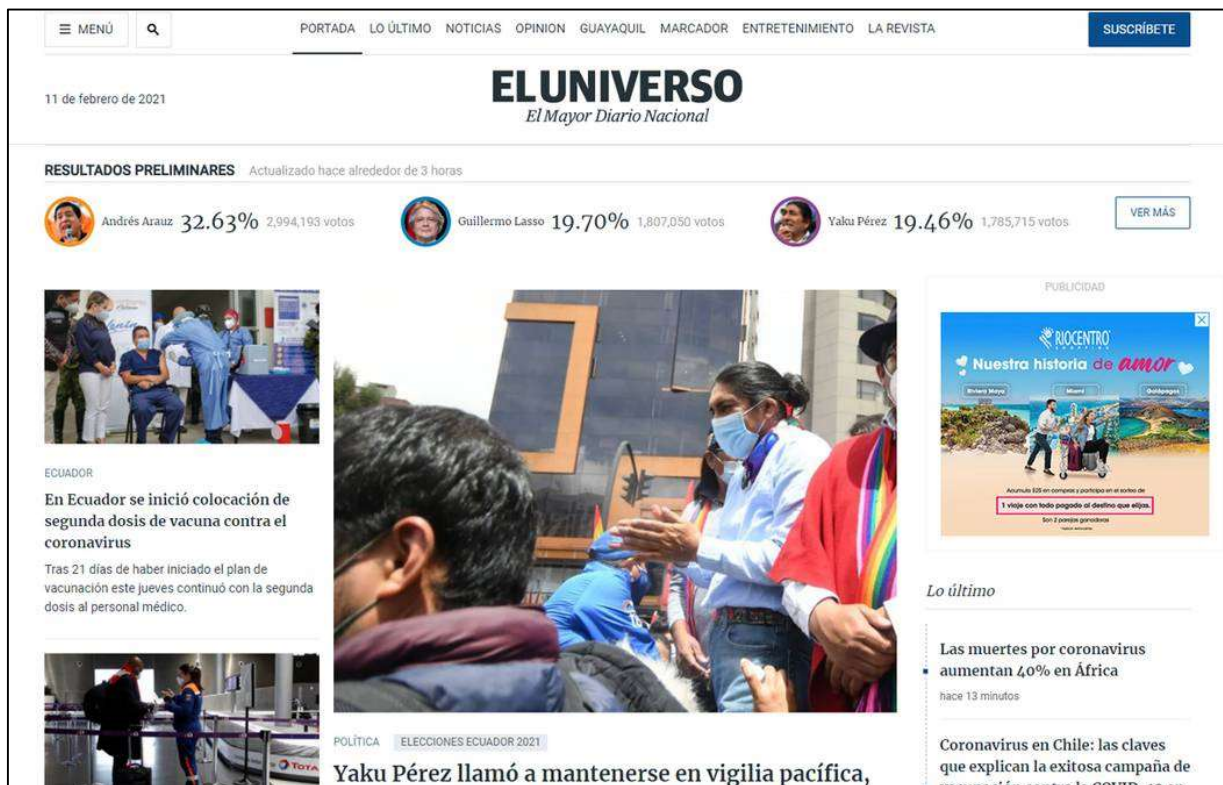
MENÚ PORTADA LO ÚLTIMO NOTICIAS OPINION GUAYAQUIL MARCADOR ENTRETENIMIENTO LA REVISTA SUSCRÍBETE

11 de febrero de 2021

EL UNIVERSO
El Mayor Diario Nacional

RESULTADOS PRELIMINARES Actualizado hace alrededor de 3 horas

Andrés Arauz 32.63% 2,994,193 votos

Guillermo Lasso 19.70% 1,807,050 votos

Yaku Pérez 19.46% 1,785,715 votos

VER MÁS

PUBLICIDAD

RIOCENTRO
Nuestra historia de amor
Riviera Maya Miami Galápagos
Acumula $25 en compras y participa en el sorteo de
1 viaje con todo pagado al destino que elijas.
Son 3 parejas ganadoras
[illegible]

ECUADOR

En Ecuador se inició colocación de segunda dosis de vacuna contra el coronavirus

Tras 21 días de haber iniciado el plan de vacunación este jueves continuó con la segunda dosis al personal médico.

POLÍTICA ELECCIONES ECUADOR 2021

Yaku Pérez llamó a mantenerse en vigilia pacífica,

Lo último

Las muertes por coronavirus aumentan 40% en África

hace 13 minutos

Coronavirus en Chile: las claves que explican la exitosa campaña de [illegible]